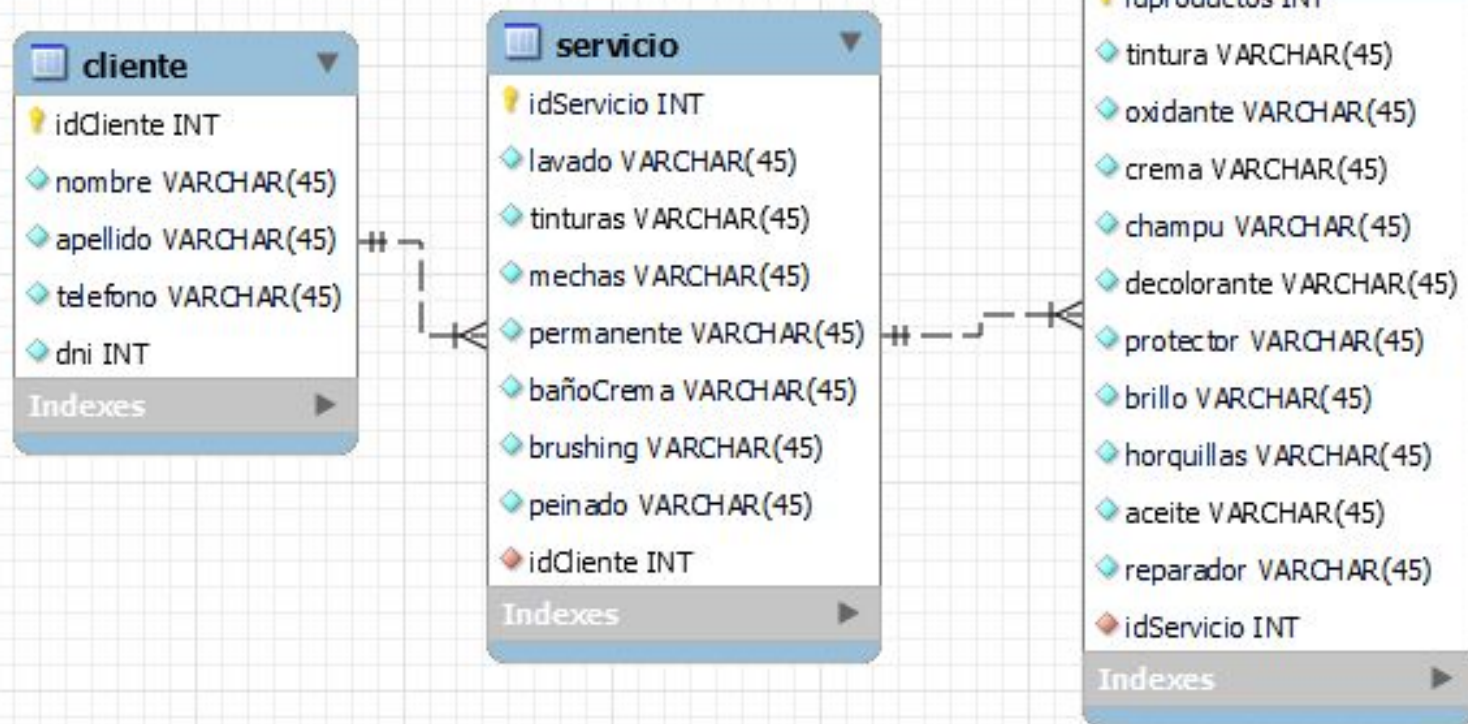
cliente
idCliente INT
nombre VARCHAR(45)
apellido VARCHAR(45)
telefono VARCHAR(45)
dni INT
Indexes

servicio
idServicio INT
lavado VARCHAR(45)
tinturas VARCHAR(45)
mechas VARCHAR(45)
permanente VARCHAR(45)
bañoCrema VARCHAR(45)
brushing VARCHAR(45)
peinado VARCHAR(45)
idCliente INT
Indexes

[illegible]
tintura VARCHAR(45)
oxidante VARCHAR(45)
crema VARCHAR(45)
champu VARCHAR(45)
decolorante VARCHAR(45)
protector VARCHAR(45)
brillo VARCHAR(45)
horquillas VARCHAR(45)
aceite VARCHAR(45)
reparador VARCHAR(45)
idServicio INT
Indexes